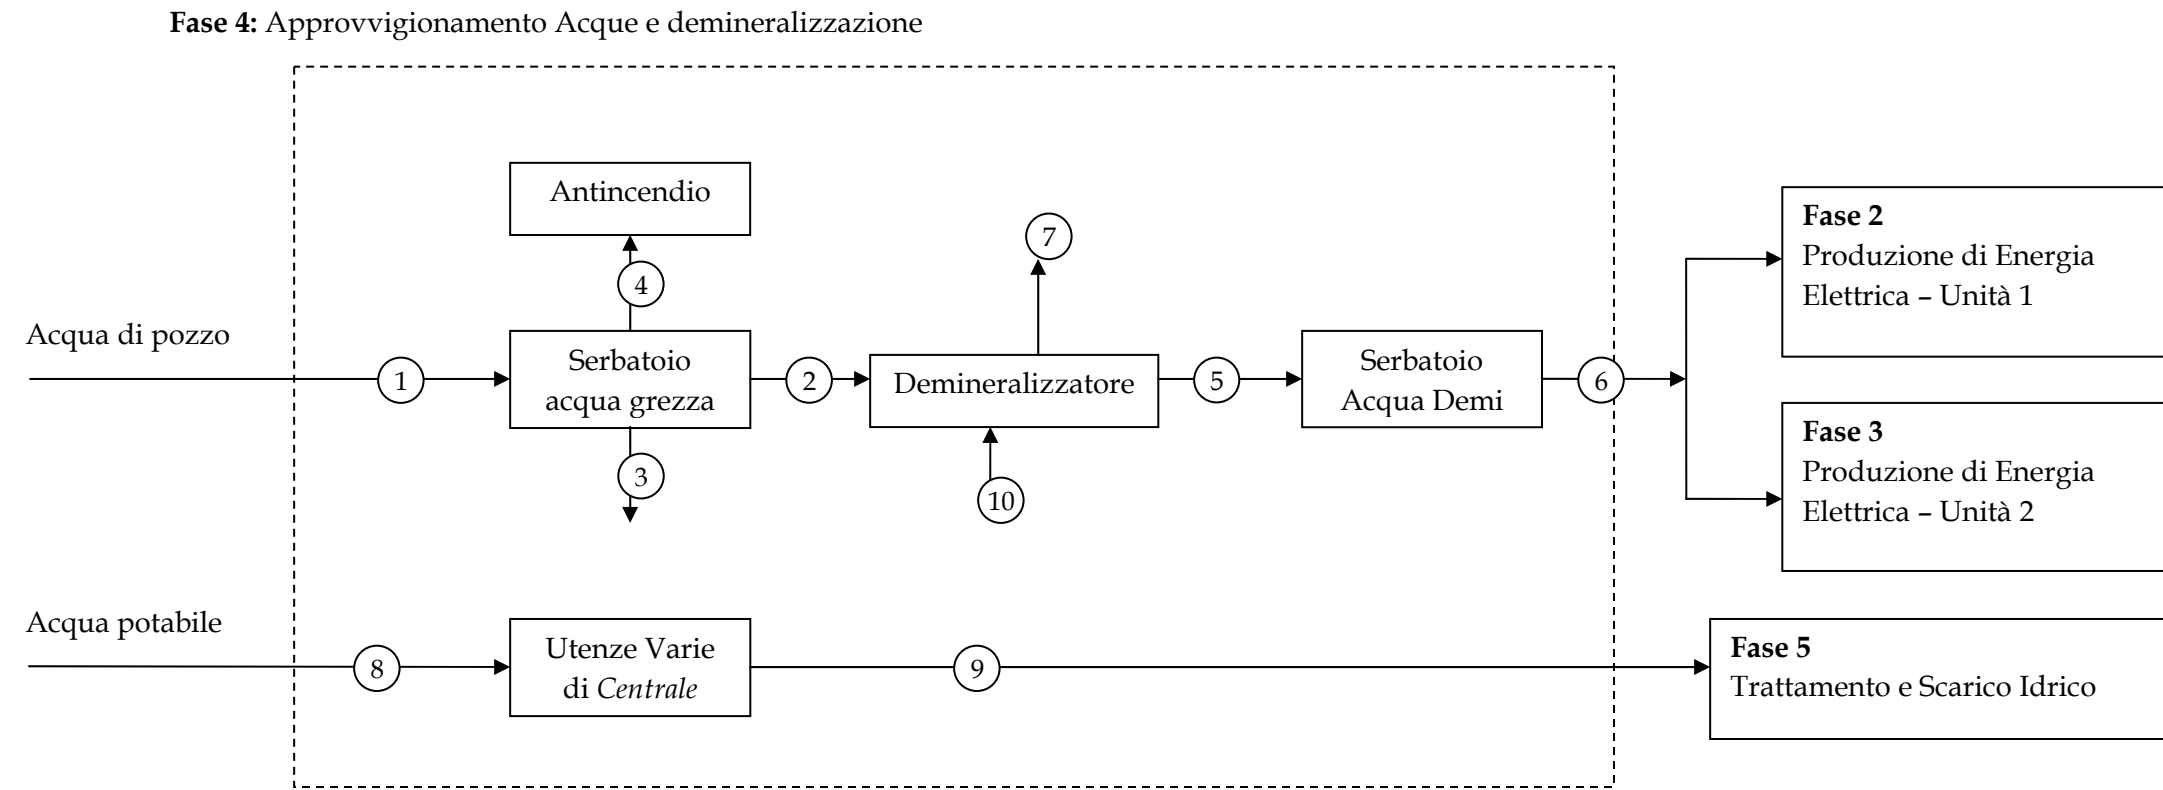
**Fase 4:** Approvvigionamento Acque e demineralizzazione

Antincendio

7

4

Fase 2
Produzione di Energia Elettrica – Unità 1

Acqua di pozzo

1

Serbatoio acqua grezza

2

Demineralizzatore

5

Serbatoio Acqua Demi

6

3

10

Fase 3
Produzione di Energia Elettrica – Unità 2

Acqua potabile

8

Utenze Varie di *Centrale*

9

Fase 5
Trattamento e Scarico Idrico